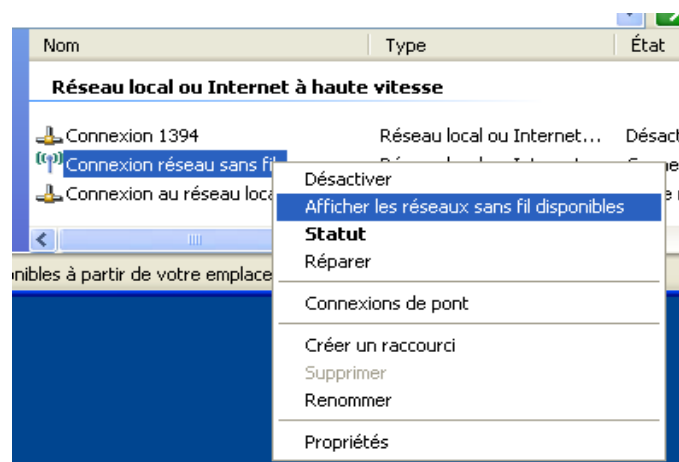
| Nom | Type | État |
|---|---|---|

Réseau local ou Internet à haute vitesse

Connexion 1394 — Réseau local ou Internet... — Désact

Connexion réseau sans fil — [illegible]

Connexion au réseau loca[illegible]

onibles à partir de votre emplace

Désactiver
Afficher les réseaux sans fil disponibles
Statut
Réparer
Connexions de pont
Créer un raccourci
Supprimer
Renommer
Propriétés